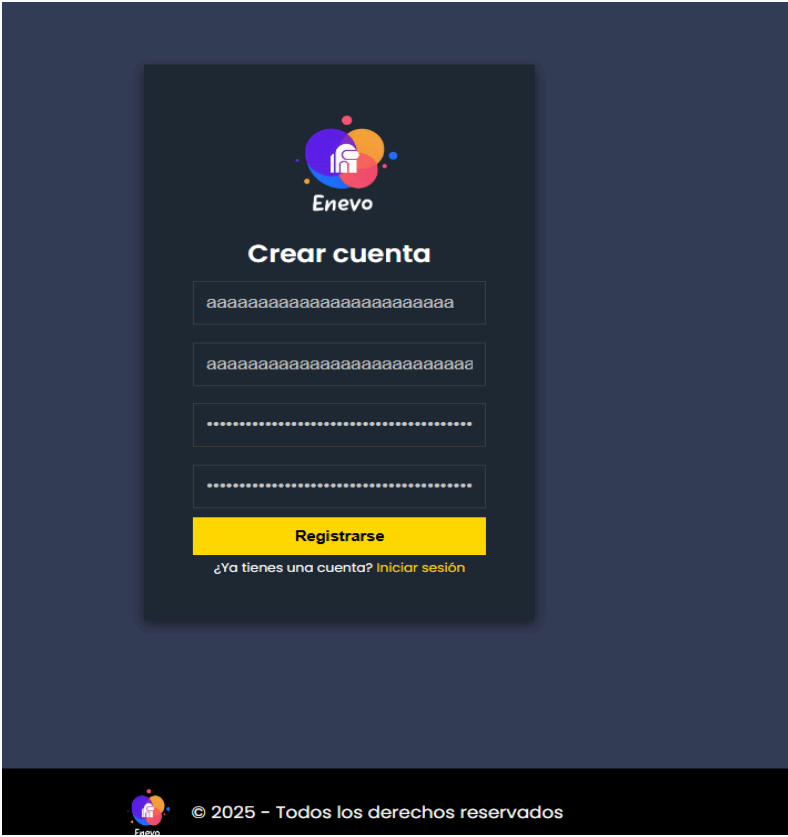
Enevo

Crear cuenta

aaaaaaaaaaaaaaaaaaaaaaaa

aaaaaaaaaaaaaaaaaaaaaaaaaaa

••••••••••••••••••••••••••••••••••••••

••••••••••••••••••••••••••••••••••••••

Registrarse

¿Ya tienes una cuenta? Iniciar sesión

Enevo

© 2025 - Todos los derechos reservados